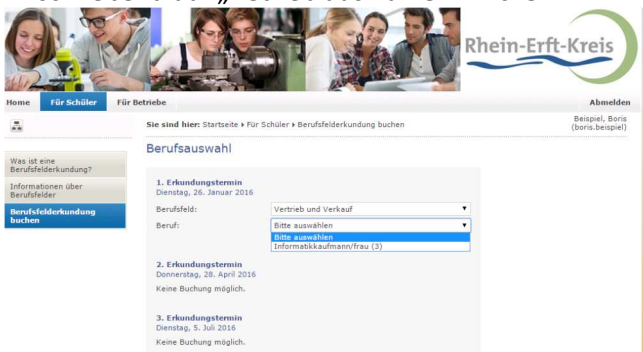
Rhein-Erft-Kreis

Home | Für Schüler | Für Betriebe | Abmelden

Sie sind hier: Startseite ▸ Für Schüler ▸ Berufsfelderkundung buchen

Beispiel, Boris (boris.beispiel)

Was ist eine Berufsfelderkundung?

Informationen über Berufsfelder

Berufsfelderkundung buchen

Berufsauswahl

1. Erkundungstermin
Dienstag, 26. Januar 2016

Berufsfeld: Vertrieb und Verkauf

Beruf: Bitte auswählen

Bitte auswählen
Informatikkaufmann/frau (3)

2. Erkundungstermin
Donnerstag, 28. April 2016

Keine Buchung möglich.

3. Erkundungstermin
Dienstag, 5. Juli 2016

Keine Buchung möglich.